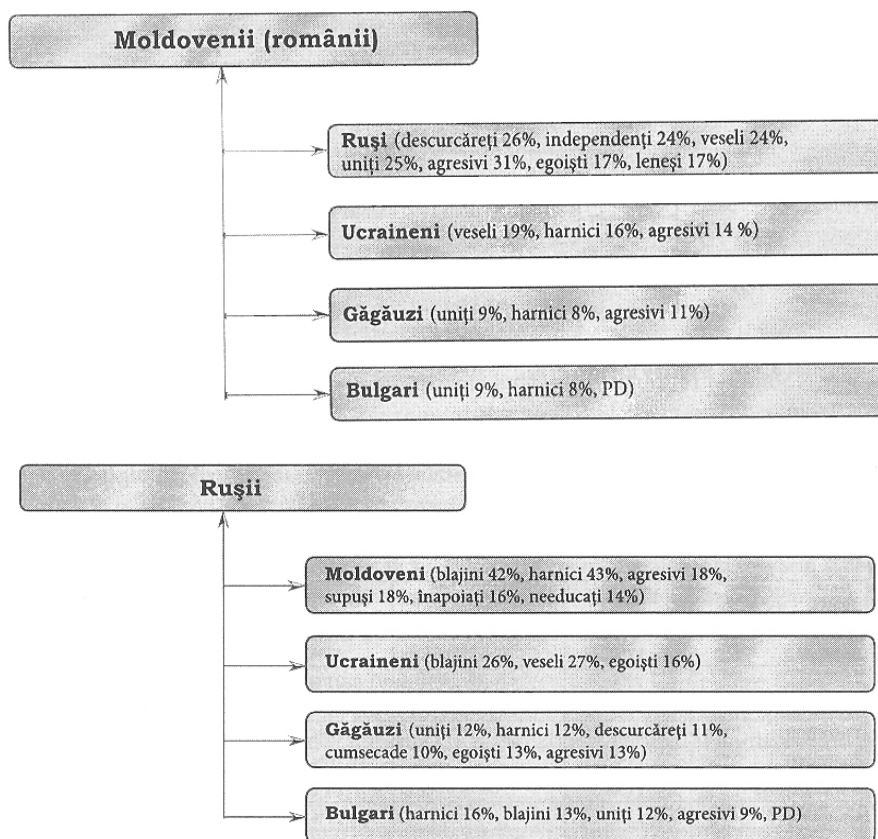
Moldovenii (românii)

Ruşi (descurcăreţi 26%, independenţi 24%, veseli 24%, uniţi 25%, agresivi 31%, egoişti 17%, leneşi 17%)

Ucraineni (veseli 19%, harnici 16%, agresivi 14 %)

Găgăuzi (uniţi 9%, harnici 8%, agresivi 11%)

Bulgari (uniţi 9%, harnici 8%, PD)

Ruşii

Moldoveni (blajini 42%, harnici 43%, agresivi 18%, supuşi 18%, înapoiaţi 16%, needucaţi 14%)

Ucraineni (blajini 26%, veseli 27%, egoişti 16%)

Găgăuzi (uniţi 12%, harnici 12%, descurcăreţi 11%, cumsecade 10%, egoişti 13%, agresivi 13%)

Bulgari (harnici 16%, blajini 13%, uniţi 12%, agresivi 9%, PD)